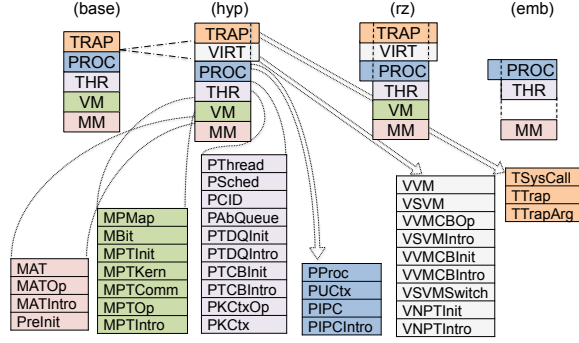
(base)

TRAP
PROC
THR
VM
MM

(hyp)

TRAP
VIRT
PROC
THR
VM
MM

(rz)

TRAP
VIRT
PROC
THR
VM
MM

(emb)

PROC
THR
MM

MAT
MATOp
MATIntro
PreInit

MPMap
MBit
MPTInit
MPTKern
MPTComm
MPTOp
MPTIntro

PThread
PSched
PCID
PAbQueue
PTDQInit
PTDQIntro
PTCBInit
PTCBIntro
PKCtxOp
PKCtx

PProc
PUCtx
PIPC
PIPCIntro

VVM
VSVM
VVMCBOp
VSVMIntro
VVMCBInit
VVMCBIntro
VSVMSwitch
VNPTInit
VNPTIntro

TSysCall
TTrap
TTrapArg